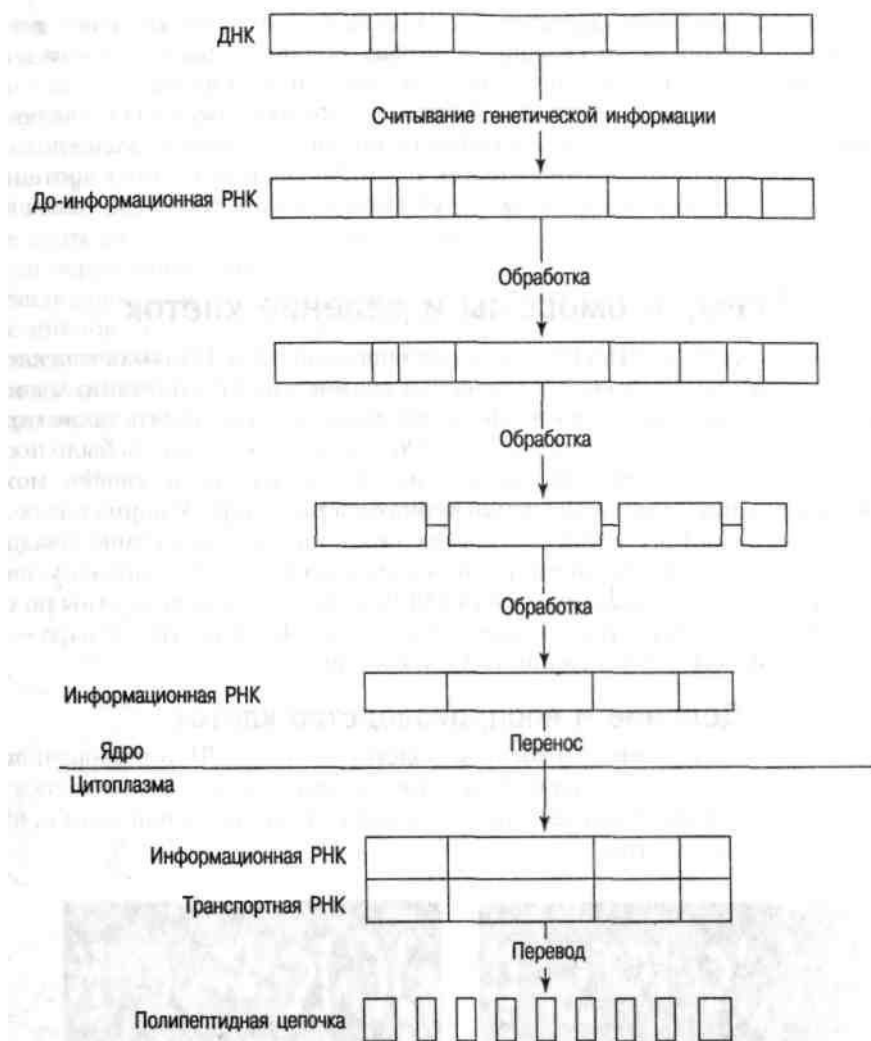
ДНК

Считывание генетической информации

До-информационная РНК

Обработка

Обработка

Обработка

Информационная РНК

Перенос

Ядро

Цитоплазма

Информационная РНК

Транспортная РНК

Перевод

Полипептидная цепочка